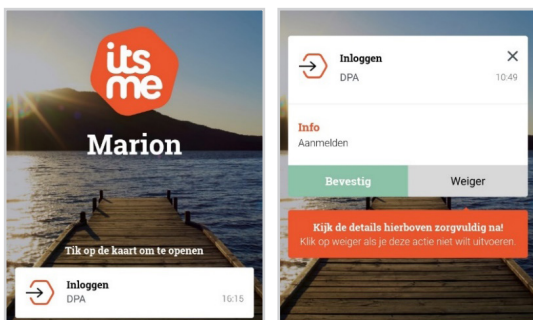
its me

Marion

Tik op de kaart om te openen

Inloggen
DPA
16:15

Inloggen
DPA
10:49

Info
Aanmelden

Bevestig

Weiger

Kijk de details hierboven zorgvuldig na!
Klik op weiger als je deze actie niet wilt uitvoeren.